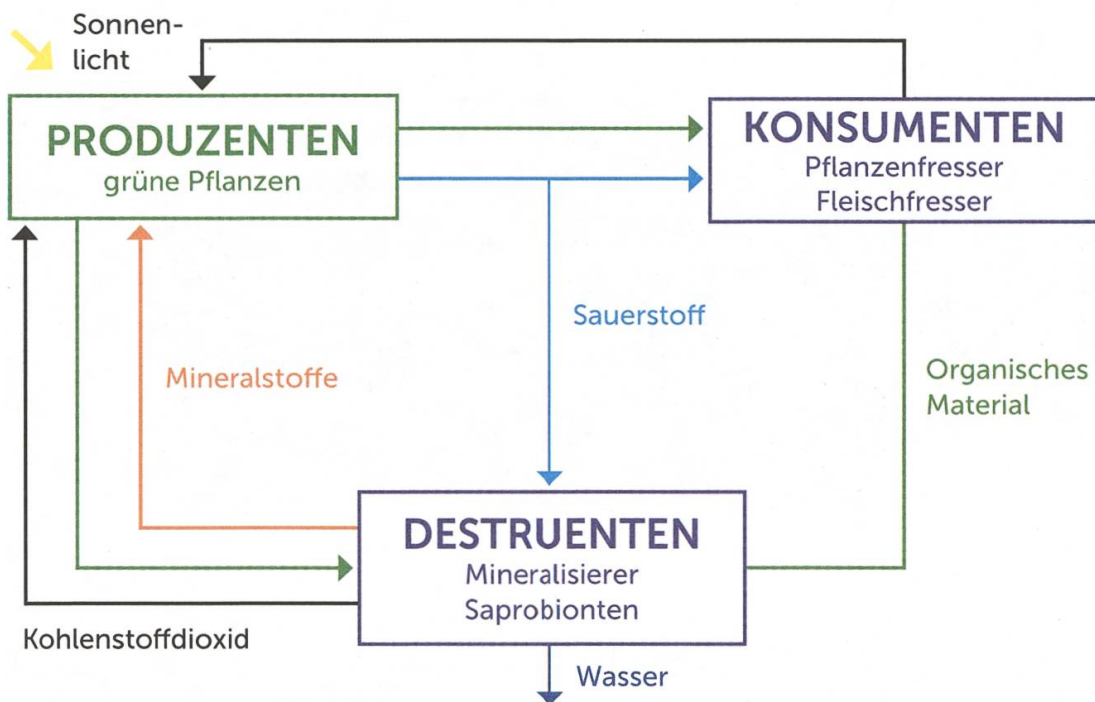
Sonnenlicht

PRODUZENTEN
grüne Pflanzen

KONSUMENTEN
Pflanzenfresser
Fleischfresser

Sauerstoff

Mineralstoffe

Organisches Material

DESTRUENTEN
Mineralisierer
Saprobionten

Kohlenstoffdioxid

Wasser